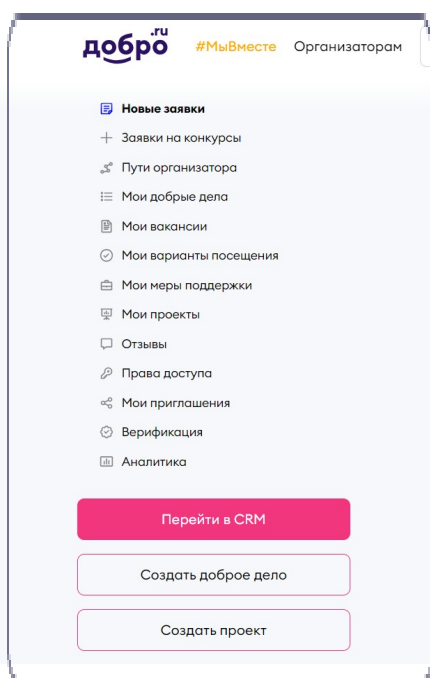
добро.ru #МыВместе Организаторам

Новые заявки
Заявки на конкурсы
Пути организатора
Мои добрые дела
Мои вакансии
Мои варианты посещения
Мои меры поддержки
Мои проекты
Отзывы
Права доступа
Мои приглашения
Верификация
Аналитика

Перейти в CRM
Создать доброе дело
Создать проект